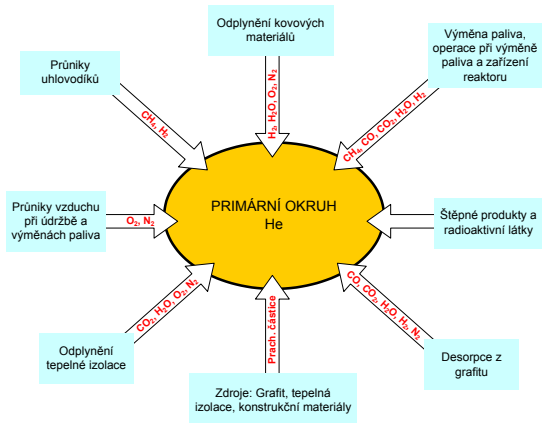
Odplynění kovových materiálů

Průniky uhlovodíků

Výměna paliva, operace při výměně paliva a zařízení reaktoru

$CH_4, H_2$

$H_2, H_2O, O_2, N_2$

$CH_4, CO, CO_2, H_2O, H_2$

Průniky vzduchu při údržbě a výměnách paliva

$O_2, N_2$

PRIMÁRNÍ OKRUH
He

Štěpné produkty a radioaktivní látky

$CO_2, H_2O, O_2, N_2$

Prach. částice

$CO, CO_2, H_2O, H_2, N_2$

Odplynění tepelné izolace

Desorpce z grafitu

Zdroje: Grafit, tepelná izolace, konstrukční materiály